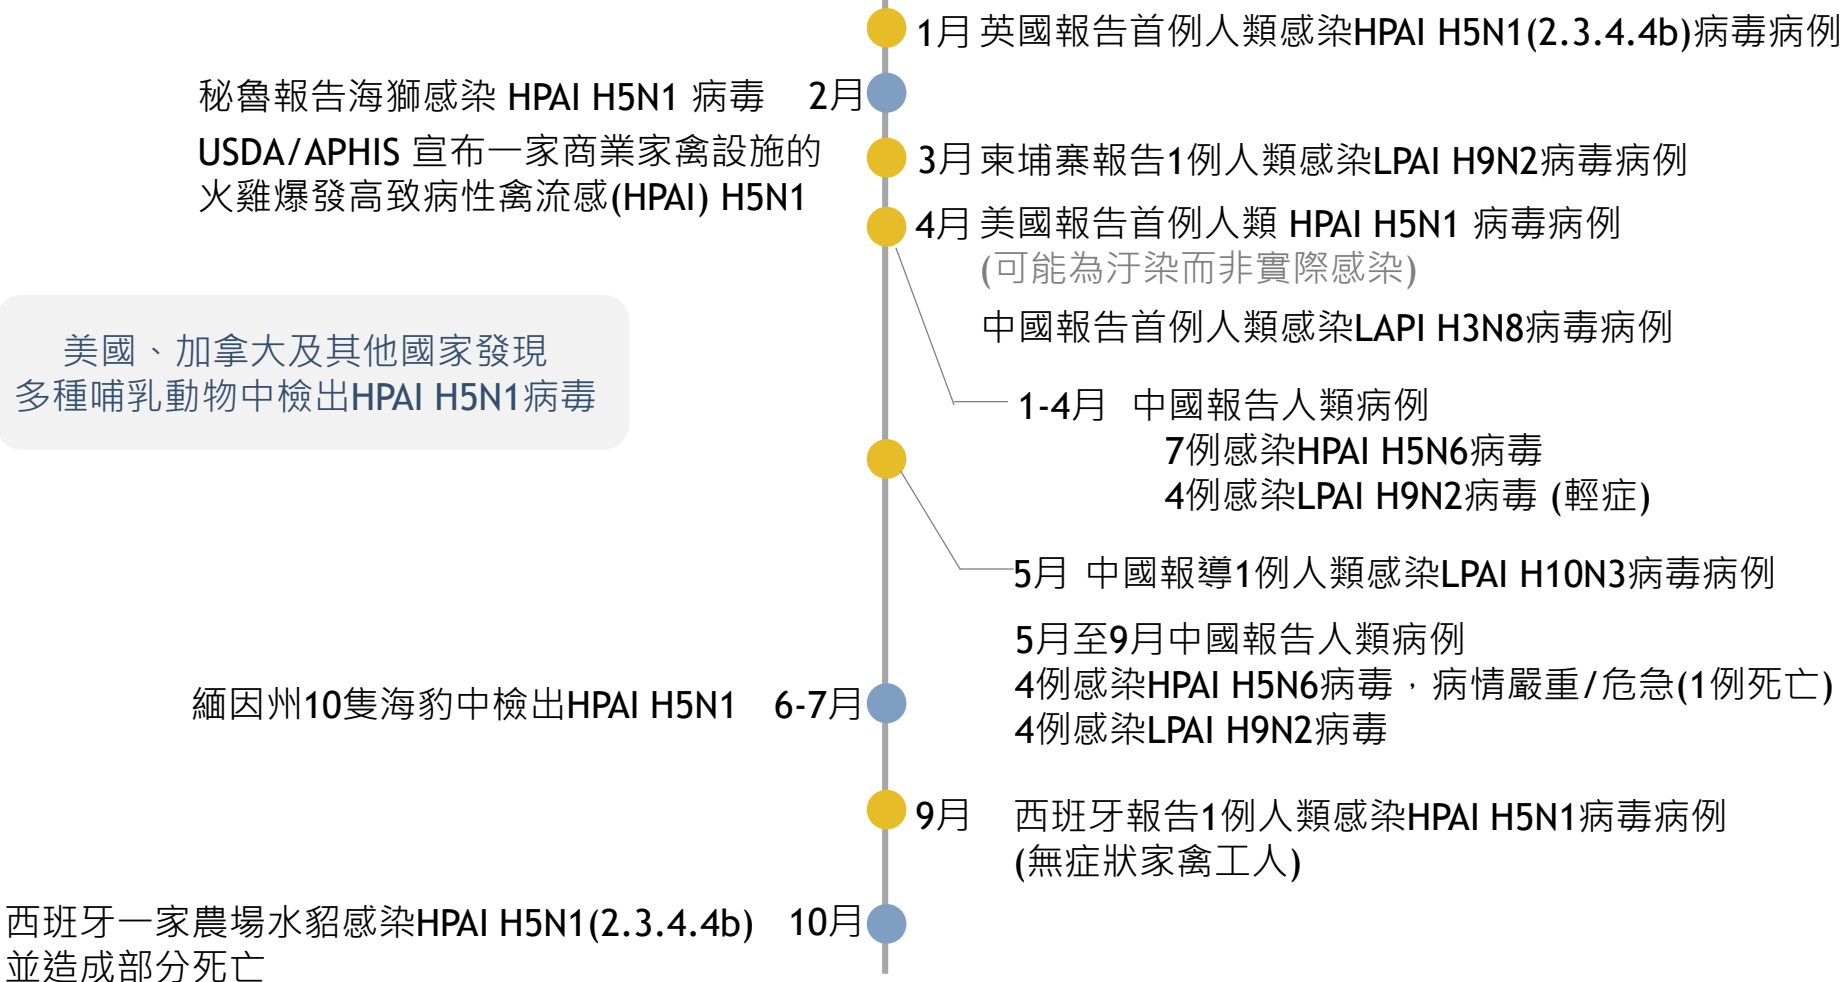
1月 英國報告首例人類感染HPAI H5N1(2.3.4.4b)病毒病例

秘魯報告海獅感染 HPAI H5N1 病毒 2月

USDA/APHIS 宣布一家商業家禽設施的火雞爆發高致病性禽流感(HPAI) H5N1

3月 柬埔寨報告1例人類感染LPAI H9N2病毒病例

4月 美國報告首例人類 HPAI H5N1 病毒病例
(可能為汙染而非實際感染)

中國報告首例人類感染LAPI H3N8病毒病例

美國、加拿大及其他國家發現多種哺乳動物中檢出HPAI H5N1病毒

1-4月 中國報告人類病例
7例感染HPAI H5N6病毒
4例感染LPAI H9N2病毒 (輕症)

5月 中國報導1例人類感染LPAI H10N3病毒病例

5月至9月中國報告人類病例
4例感染HPAI H5N6病毒，病情嚴重/危急(1例死亡)
4例感染LPAI H9N2病毒

緬因州10隻海豹中檢出HPAI H5N1 6-7月

9月 西班牙報告1例人類感染HPAI H5N1病毒病例
(無症狀家禽工人)

西班牙一家農場水貂感染HPAI H5N1(2.3.4.4b) 10月
並造成部分死亡